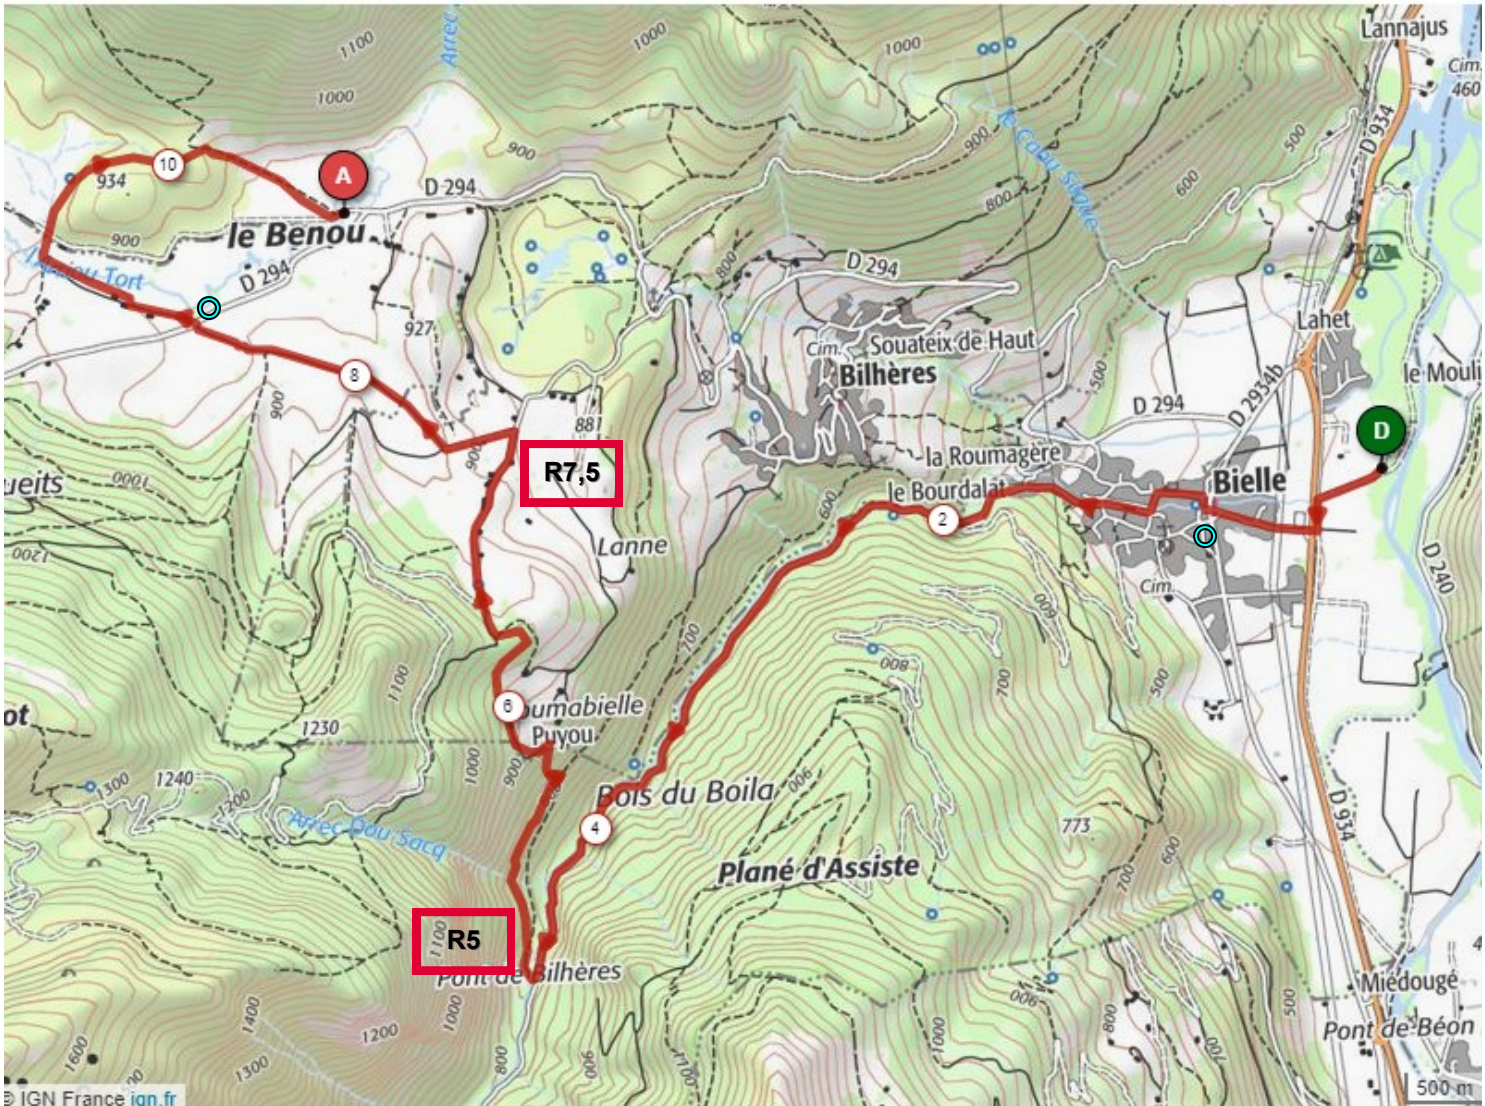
Lannajus
Cim.
460
1100
1000
Arrec
1000
1000
900
900
800
le Cuau Sagde
10
934
A
D 294
le Benou
900
Tort
D 294
927
8
D 294
Souatex de Haut
Cim.
Bilhères
D 294
D 2934b
Lahet
le Mouli
D 934
500
600
800
600
500
881
R7,5
900
ueits
1000
1200
Lanne
la Roumagère
le Bourdalat
2
Bielle
D
D 240
600
Cim.
900
700
700
800
500
1100
ot
1230
6
umabielle
Puyou
1000
900
1300
1240
1200
Arrec Dou Sacq
Bois du Boila
900
4
773
Planè d'Assiste
700
600
D 934
R5
1100
Pont de Bilhères
1000
1400
1200
1600
1300
800
900
1100
1000
900
800
700
500
Miédougé
Pont de Béon
500 m
© IGN France ign.fr